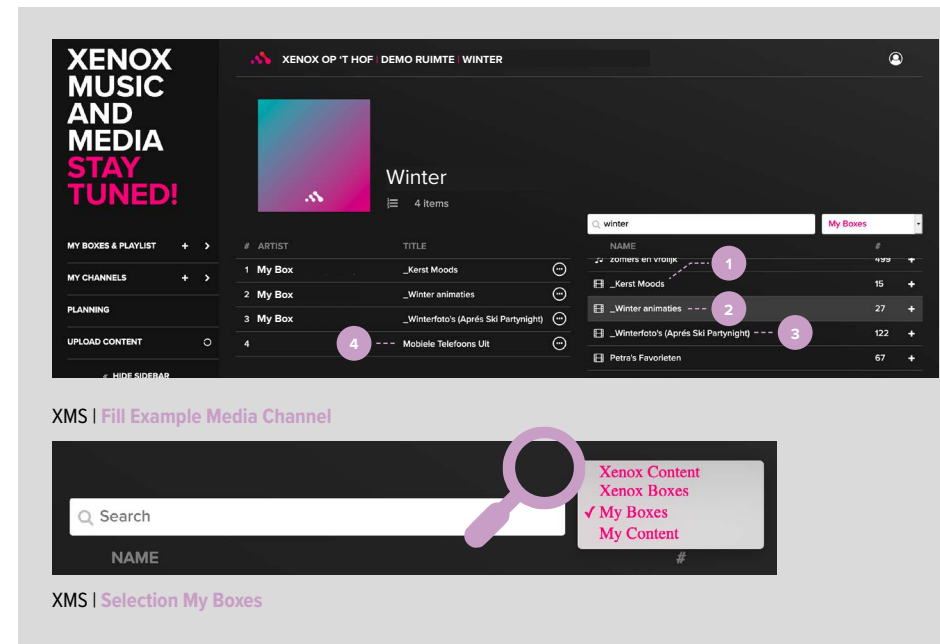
XENOX MUSIC AND MEDIA STAY TUNED!

MY BOXES & PLAYLIST + >
MY CHANNELS + >
PLANNING
UPLOAD CONTENT
« HIDE SIDEBAR

XENOX OP 'T HOF | DEMO RUIMTE | WINTER

Winter
4 items

| # | ARTIST | TITLE |
|---|---|---|
| 1 | My Box | _Kerst Moods |
| 2 | My Box | _Winter animaties |
| 3 | My Box | _Winterfoto's (Aprés Ski Partynight) |
| 4 | | Mobiele Telefoons Uit |

winter
My Boxes

| NAME | # |
|---|---|
| zomers en vrolijk | 499 + |
| _Kerst Moods | 15 + |
| _Winter animaties | 27 + |
| _Winterfoto's (Aprés Ski Partynight) | 122 + |
| Petra's Favorieten | 67 + |

1 2 3 4

XMS | Fill Example Media Channel

Search
NAME
#
Xenox Content
Xenox Boxes
✓ My Boxes
My Content

XMS | Selection My Boxes